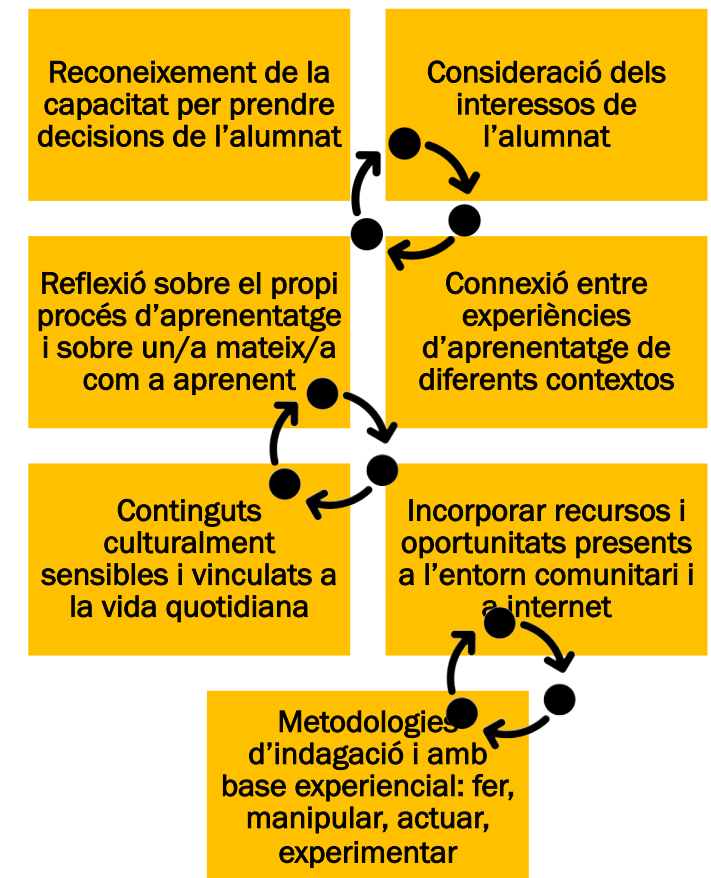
Reconeixement de la capacitat per prendre decisions de l’alumnat

Consideració dels interessos de l’alumnat

Reflexió sobre el propi procés d’aprenentatge i sobre un/a mateix/a com a aprenent

Connexió entre experiències d’aprenentatge de diferents contextos

Continguts culturalment sensibles i vinculats a la vida quotidiana

Incorporar recursos i oportunitats presents a l’entorn comunitari i a internet

Metodologies d’indagació i amb base experiencial: fer, manipular, actuar, experimentar